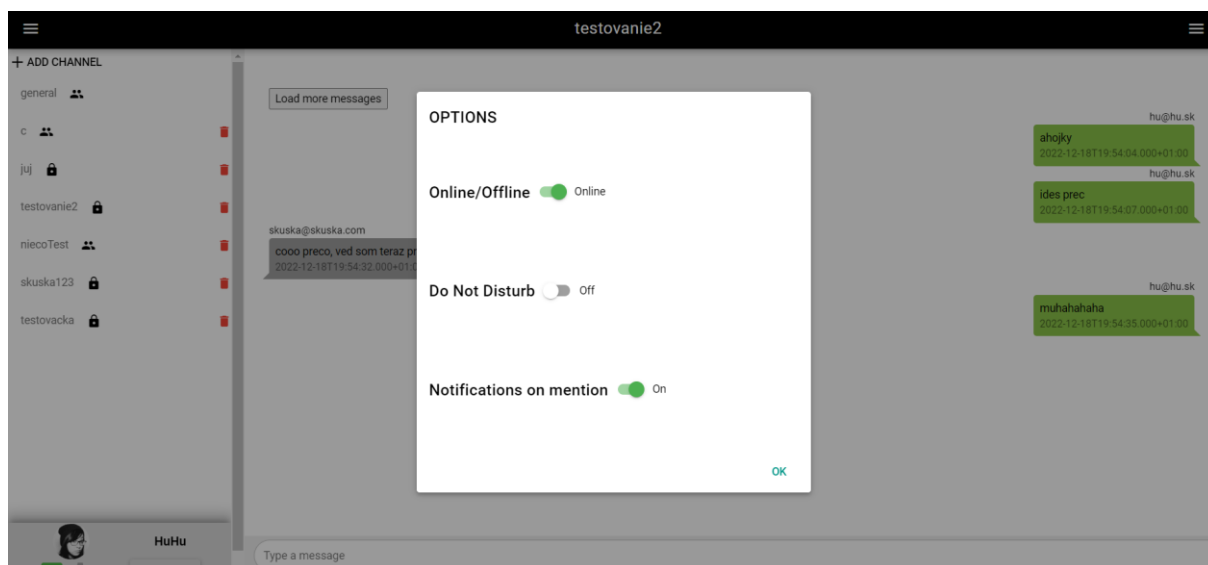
testovanie2

+ ADD CHANNEL

general

c

juj

testovanie2

niecoTest

skuska123

testovacka

HuHu

Load more messages

skuska@skuska.com
cooo preco, ved som teraz pr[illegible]
2022-12-18T19:54:32.000+01:0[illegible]

hu@hu.sk
ahojky
2022-12-18T19:54:04.000+01:00

hu@hu.sk
ides prec
2022-12-18T19:54:07.000+01:00

hu@hu.sk
muhahahaha
2022-12-18T19:54:35.000+01:00

Type a message

OPTIONS

Online/Offline Online

Do Not Disturb Off

Notifications on mention On

OK